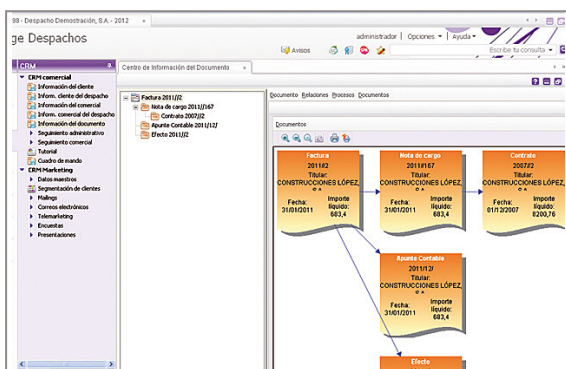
98 - Despacho Demostración, S.A. - 2012 ×

ge Despachos

administrador | Opciones ▾ | Ayuda ▾

Avisos

Escribe tu consulta ▾

CRM

CRM comercial
Información del cliente
Inform. cliente del despacho
Información del comercial
Inform. comercial del despacho
Información del documento
Seguimiento administrativo
Seguimiento comercial
Tutorial
Cuadro de mando
CRM Marketing
Datos maestros
Segmentación de clientes
Mailings
Correos electrónicos
Telemarketing
Encuestas
Presentaciones

Centro de Información del Documento ×

Factura 2011/[2
Nota de cargo 2011/[167
Contrato 2007/[2
Apunte Contable 2011/12/
Efecto 2011/[2

Documento Relaciones Procesos Documentos

Documentos

Factura
2011/[2
Titular:
CONSTRUCCIONES LÓPEZ, S.A.
Fecha: 31/01/2011
Importe líquido: 683,4

Nota de cargo
2011/[167
Titular:
CONSTRUCCIONES LÓPEZ, S.A.
Fecha: 31/01/2011
Importe líquido: 683,4

Contrato
2007/[2
Titular:
CONSTRUCCIONES LÓPEZ, S.A.
Fecha: 01/12/2007
Importe líquido: 8200,76

Apunte Contable
2011/12/
Titular:
CONSTRUCCIONES LÓPEZ, S.A.
Fecha: 31/01/2011
Importe líquido: 683,4

Efecto